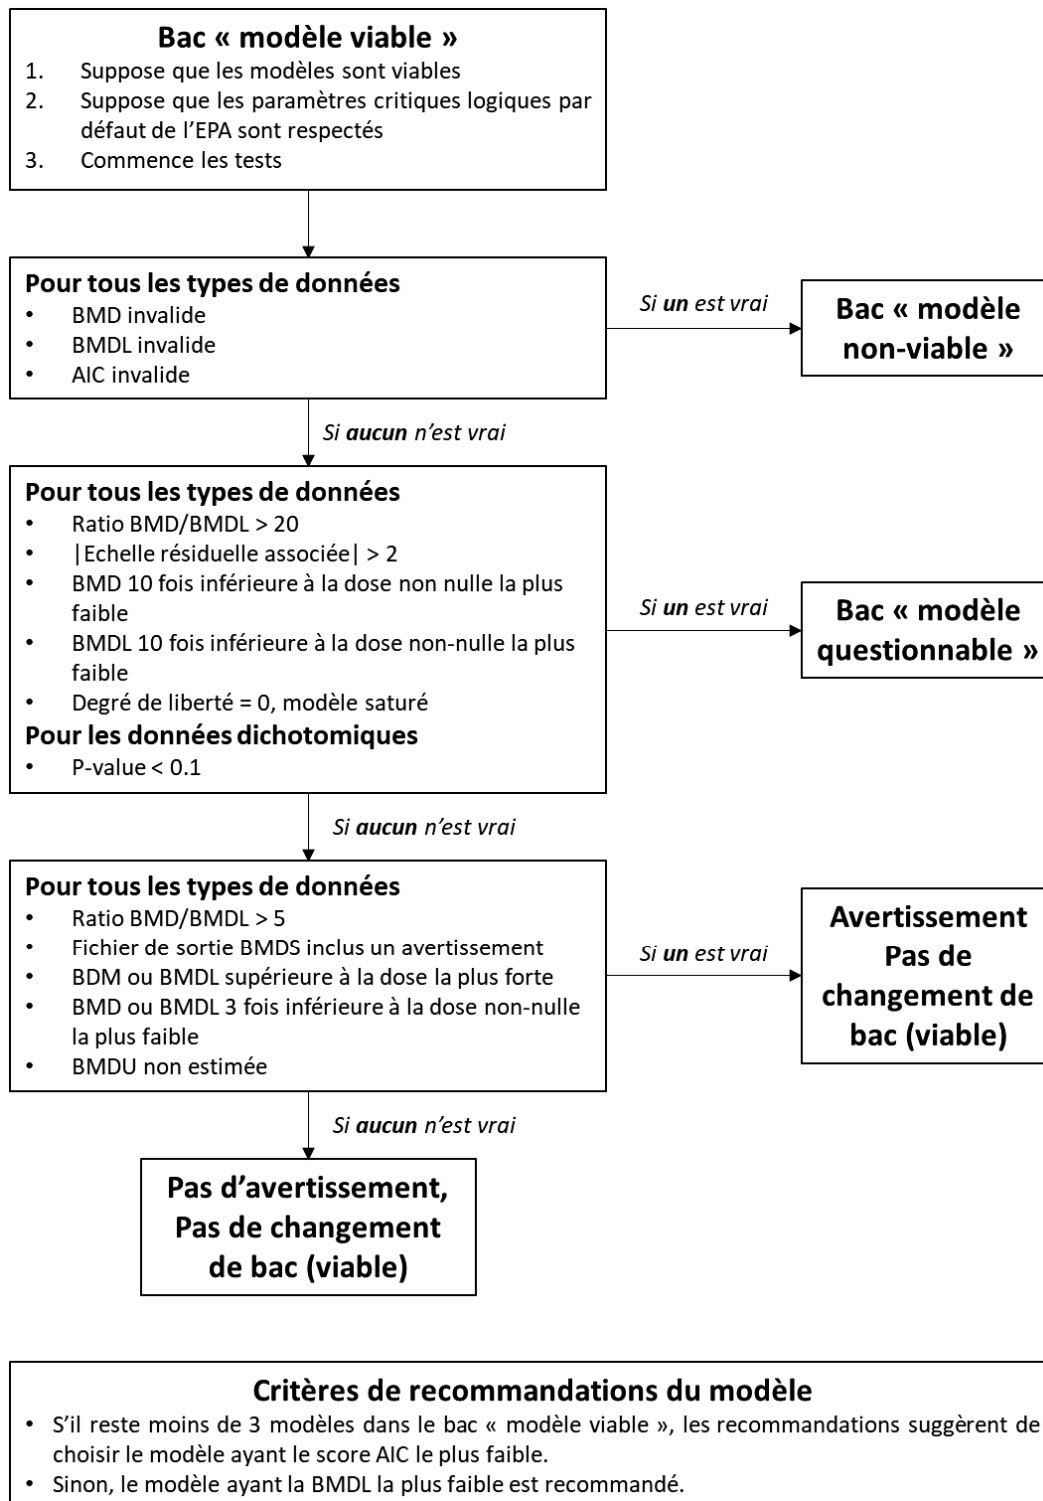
Bac « modèle viable »
1. Suppose que les modèles sont viables
2. Suppose que les paramètres critiques logiques par défaut de l'EPA sont respectés
3. Commence les tests

Pour tous les types de données
• BMD invalide
• BMDL invalide
• AIC invalide

Si un est vrai

Bac « modèle non-viable »

Si aucun n'est vrai

Pour tous les types de données
• Ratio BMD/BMDL > 20
• |Echelle résiduelle associée| > 2
• BMD 10 fois inférieure à la dose non nulle la plus faible
• BMDL 10 fois inférieure à la dose non-nulle la plus faible
• Degré de liberté = 0, modèle saturé
Pour les données dichotomiques
• P-value < 0.1

Si un est vrai

Bac « modèle questionnable »

Si aucun n'est vrai

Pour tous les types de données
• Ratio BMD/BMDL > 5
• Fichier de sortie BMDS inclus un avertissement
• BDM ou BMDL supérieure à la dose la plus forte
• BMD ou BMDL 3 fois inférieure à la dose non-nulle la plus faible
• BMDU non estimée

Si un est vrai

Avertissement Pas de changement de bac (viable)

Si aucun n'est vrai

Pas d'avertissement, Pas de changement de bac (viable)

Critères de recommandations du modèle
• S'il reste moins de 3 modèles dans le bac « modèle viable », les recommandations suggèrent de choisir le modèle ayant le score AIC le plus faible.
• Sinon, le modèle ayant la BMDL la plus faible est recommandé.